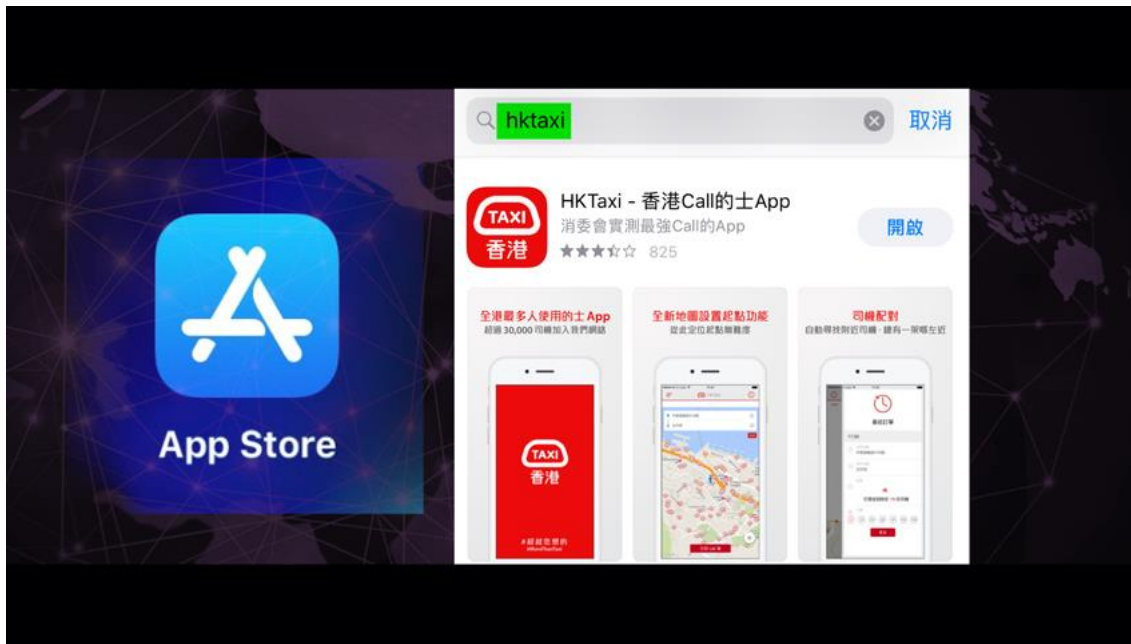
App Store

hktaxi

取消

TAXI
香港

HKTaxi - 香港Call的士App
消委會實測最強Call的App
825

開啟

全港最多人使用的士App
超過 30,000 司機加入我們網絡

全新地圖設置起點功能
從此定位起點無難度

司機配對
自動尋找附近司機，總有一架喺左近

TAXI
香港

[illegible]